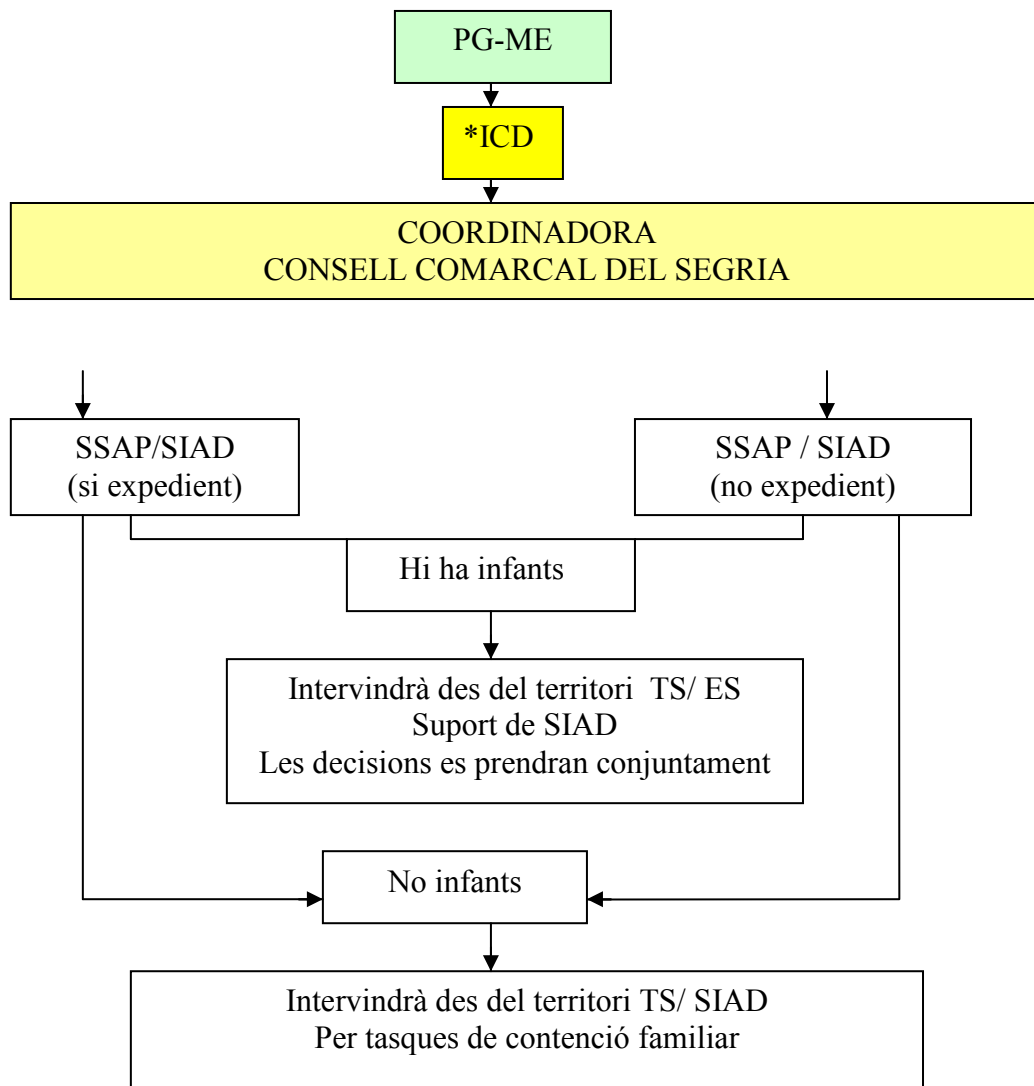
PG-ME

*ICD

COORDINADORA
CONSELL COMARCAL DEL SEGRIA

SSAP/SIAD
(si expedient)

SSAP / SIAD
(no expedient)

Hi ha infants

Intervindrà des del territori TS/ ES
Suport de SIAD
Les decisions es prendran conjuntament

No infants

Intervindrà des del territori TS/ SIAD
Per tasques de contenció familiar